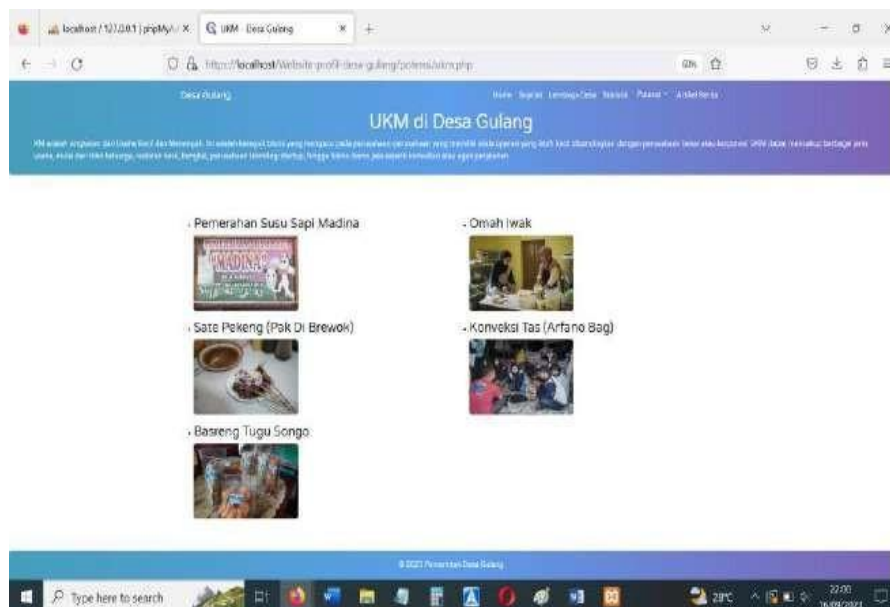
localhost / 127.0.0.1 | phpMy × UKM - Desa Gulang × +

http://localhost/Website-profil-desa-gulang/potensi/ukm.php

Desa Gulang

Home Sejarah Lembaga Desa Statistik Potensi Artikel Berita

UKM di Desa Gulang

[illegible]

- Pemerahan Susu Sapi Madina

MADINA

- Omah Iwak

- Sate Pekeng (Pak Di Brewok)

- Konveksi Tas (Arfano Bag)

- Basreng Tugu Songo

© 2023 Pemerintah Desa Gulang

Type here to search

29°C

22:00
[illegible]